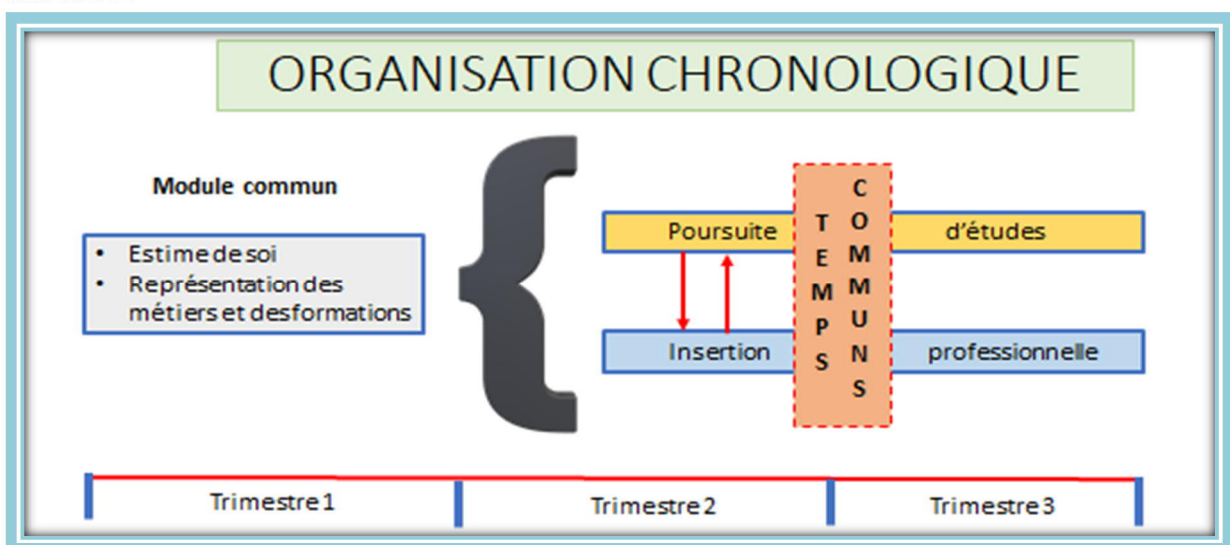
ORGANISATION CHRONOLOGIQUE

Module commun

- Estime de soi
- Représentation des métiers et des formations

Poursuite d'études

Insertion professionnelle

TEMPS COMMUNS

Trimestre 1

Trimestre 2

Trimestre 3